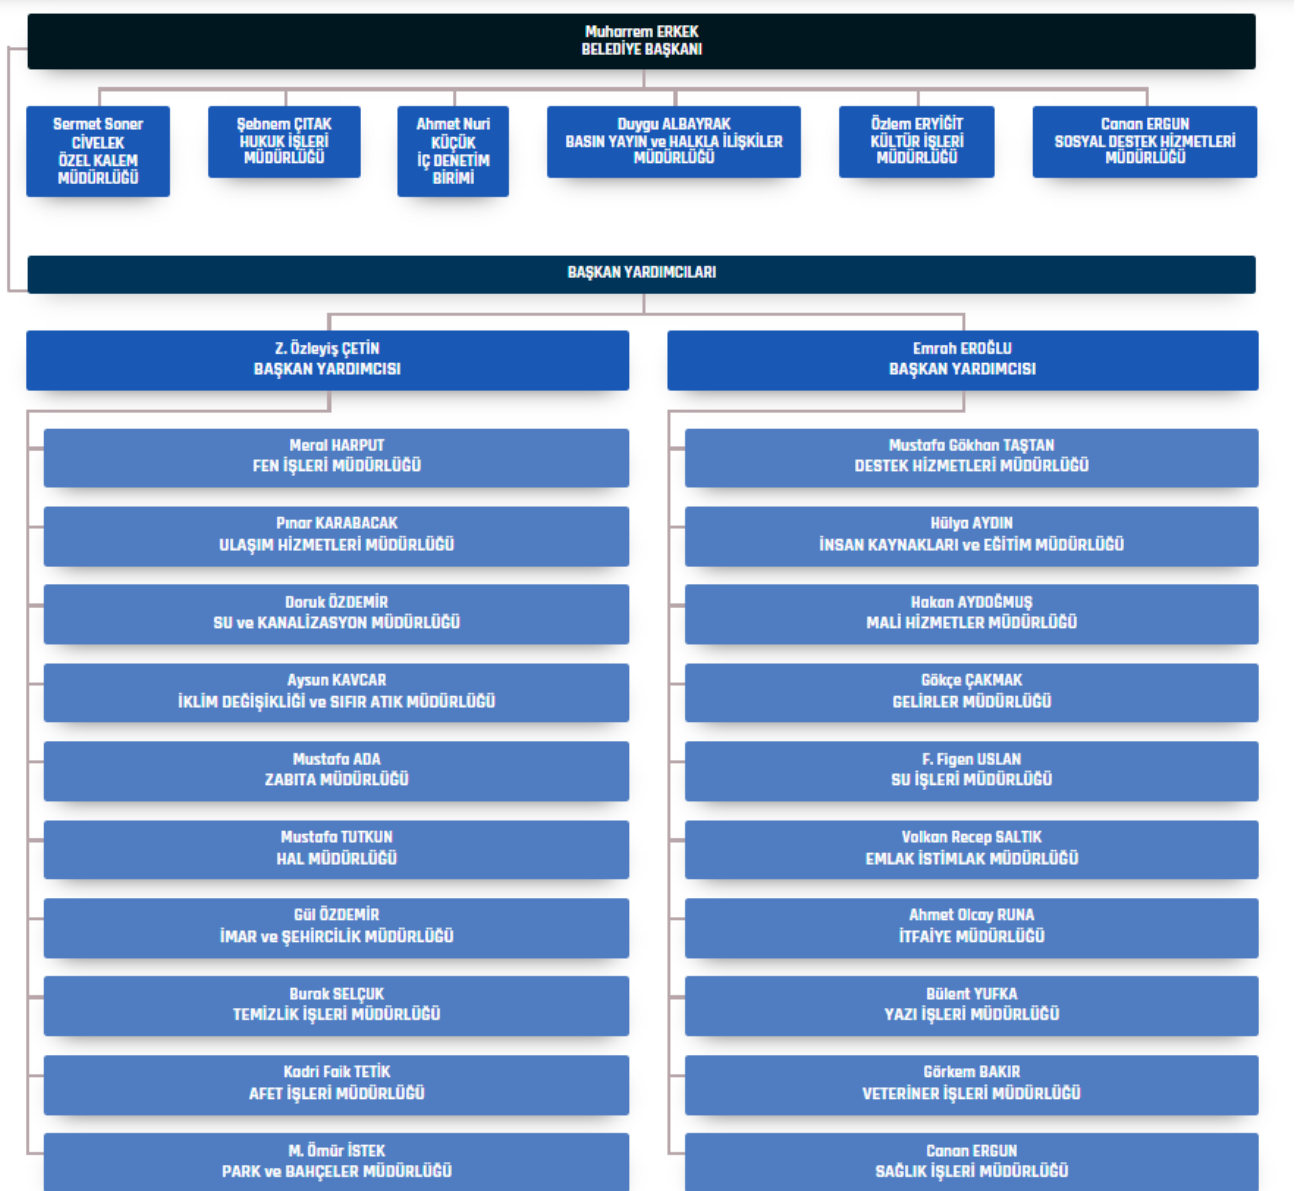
Muharrem ERKEK
BELEDİYE BAŞKANI

Sermet Soner CİVELEK
ÖZEL KALEM MÜDÜRLÜĞÜ

Şebnem ÇITAK
HUKUK İŞLERİ MÜDÜRLÜĞÜ

Ahmet Nuri KÜÇÜK
İÇ DENETİM BİRİMİ

Duygu ALBAYRAK
BASIN YAYIN ve HALKLA İLİŞKİLER MÜDÜRLÜĞÜ

Özlem ERYİĞİT
KÜLTÜR İŞLERİ MÜDÜRLÜĞÜ

Canan ERGUN
SOSYAL DESTEK HİZMETLERİ MÜDÜRLÜĞÜ

BAŞKAN YARDIMCILARI

Z. Özleyiş ÇETİN
BAŞKAN YARDIMCISI

Emrah EROĞLU
BAŞKAN YARDIMCISI

Meral HARPUT
FEN İŞLERİ MÜDÜRLÜĞÜ

Pınar KARABACAK
ULAŞIM HİZMETLERİ MÜDÜRLÜĞÜ

Doruk ÖZDEMİR
SU ve KANALİZASYON MÜDÜRLÜĞÜ

Aysun KAVCAR
İKLİM DEĞİŞİKLİĞİ ve SIFIR ATIK MÜDÜRLÜĞÜ

Mustafa ADA
ZABITA MÜDÜRLÜĞÜ

Mustafa TUTKUN
HAL MÜDÜRLÜĞÜ

Gül ÖZDEMİR
İMAR ve ŞEHİRCİLİK MÜDÜRLÜĞÜ

Burak SELÇUK
TEMİZLİK İŞLERİ MÜDÜRLÜĞÜ

Kadri Faik TETİK
AFET İŞLERİ MÜDÜRLÜĞÜ

M. Ömür İSTEK
PARK ve BAHÇELER MÜDÜRLÜĞÜ

Mustafa Gökhan TAŞTAN
DESTEK HİZMETLERİ MÜDÜRLÜĞÜ

Hülya AYDIN
İNSAN KAYNAKLARI ve EĞİTİM MÜDÜRLÜĞÜ

Hakan AYDOĞMUŞ
MALİ HİZMETLER MÜDÜRLÜĞÜ

Gökçe ÇAKMAK
GELİRLER MÜDÜRLÜĞÜ

F. Figen USLAN
SU İŞLERİ MÜDÜRLÜĞÜ

Volkan Recep SALTIK
EMLAK İSTİMLAK MÜDÜRLÜĞÜ

Ahmet Olcay RUNA
İTFAİYE MÜDÜRLÜĞÜ

Bülent YUFKA
YAZI İŞLERİ MÜDÜRLÜĞÜ

Görkem BAKIR
VETERİNER İŞLERİ MÜDÜRLÜĞÜ

Canan ERGUN
SAĞLIK İŞLERİ MÜDÜRLÜĞÜ